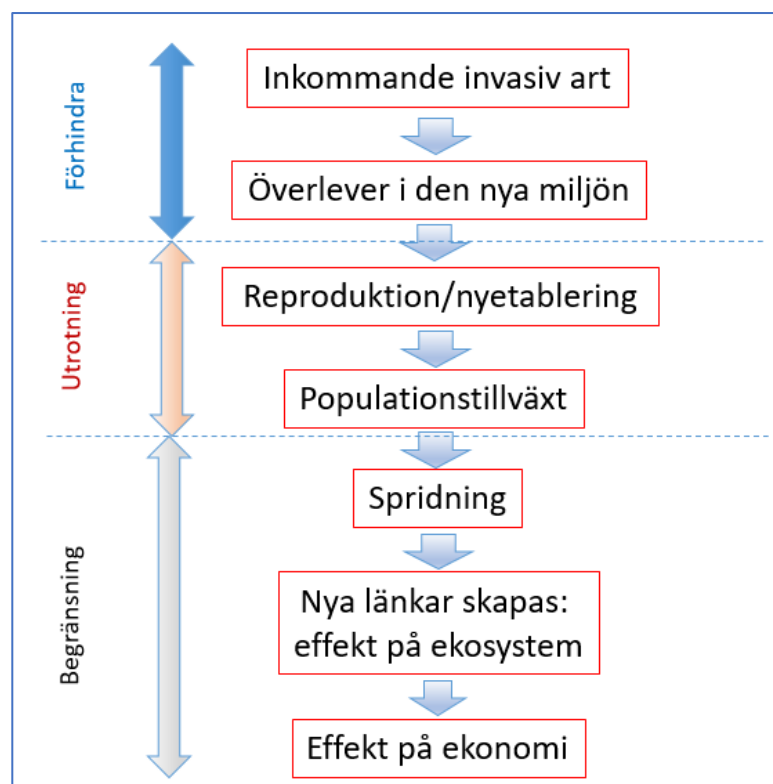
Förhindra

Inkommande invasiv art

Överlever i den nya miljön

Utrotning

Reproduktion/nyetablering

Populationstillväxt

Begränsning

Spridning

Nya länkar skapas: effekt på ekosystem

Effekt på ekonomi